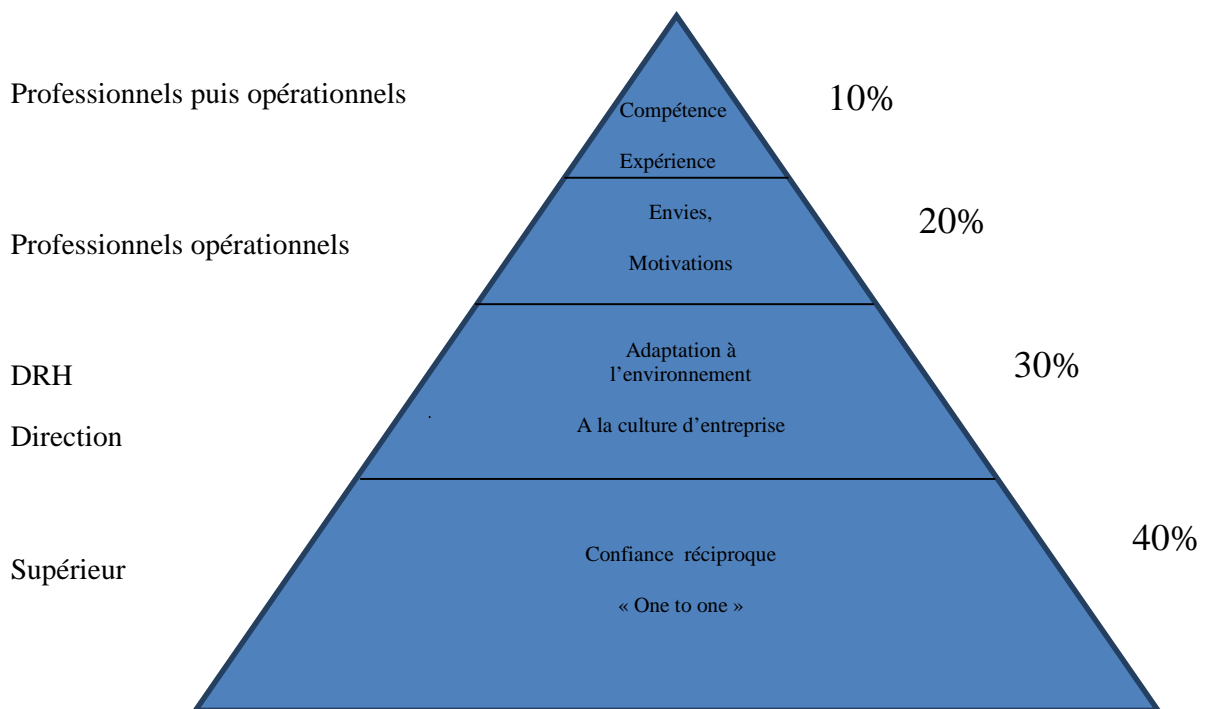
Professionnels puis opérationnels

Compétence

Expérience

10%

Professionnels opérationnels

Envies,

Motivations

20%

DRH

Direction

Adaptation à l'environnement

A la culture d'entreprise

30%

Supérieur

Confiance réciproque

« One to one »

40%